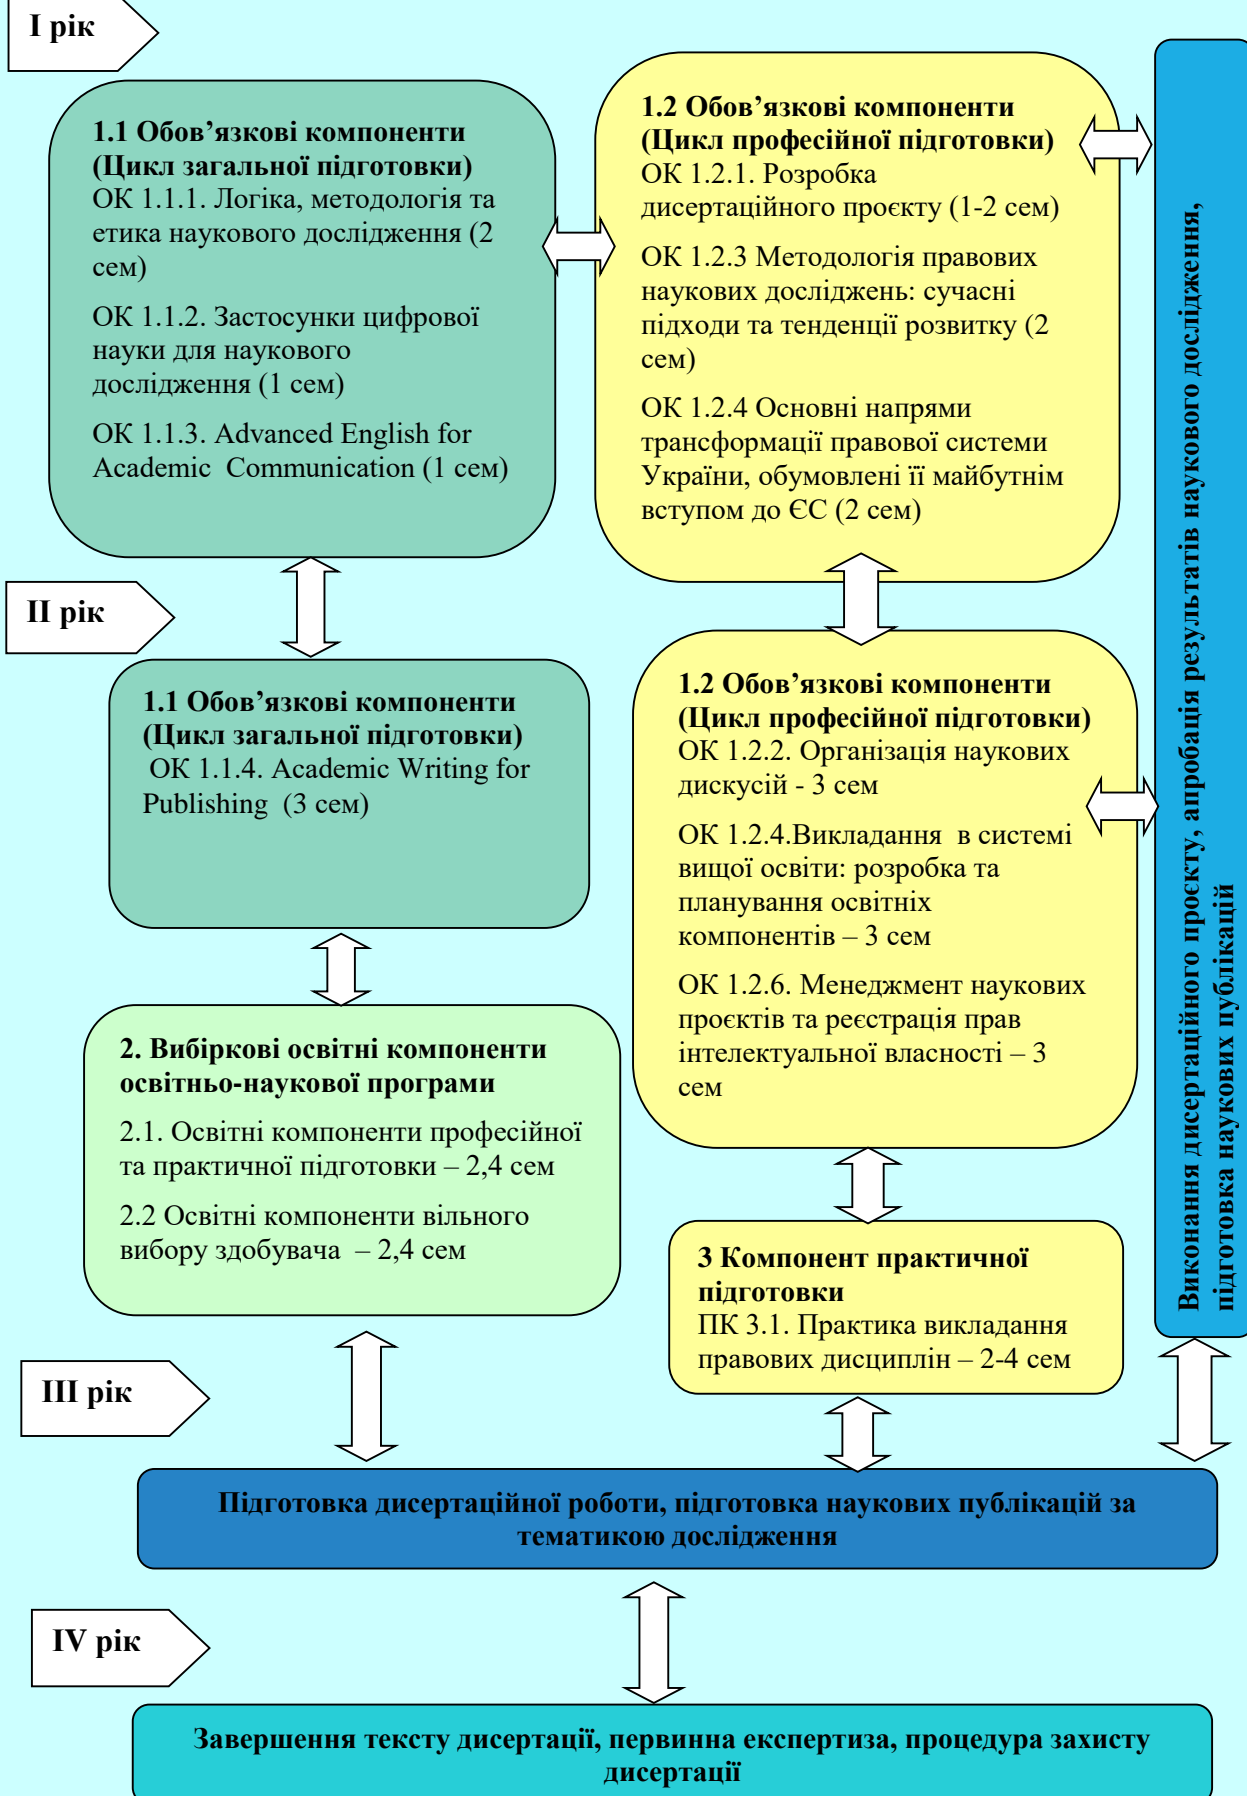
I рік

1.1 Обов'язкові компоненти (Цикл загальної підготовки)
ОК 1.1.1. Логіка, методологія та етика наукового дослідження (2 сем)

ОК 1.1.2. Застосунки цифрової науки для наукового дослідження (1 сем)

ОК 1.1.3. Advanced English for Academic Communication (1 сем)

1.2 Обов'язкові компоненти (Цикл професійної підготовки)
ОК 1.2.1. Розробка дисертаційного проєкту (1-2 сем)

ОК 1.2.3 Методологія правових наукових досліджень: сучасні підходи та тенденції розвитку (2 сем)

ОК 1.2.4 Основні напрями трансформації правової системи України, обумовлені її майбутнім вступом до ЄС (2 сем)

Виконання дисертаційного проєкту, апробація результатів наукового дослідження, підготовка наукових публікацій

II рік

1.1 Обов'язкові компоненти (Цикл загальної підготовки)
ОК 1.1.4. Academic Writing for Publishing (3 сем)

1.2 Обов'язкові компоненти (Цикл професійної підготовки)
ОК 1.2.2. Організація наукових дискусій - 3 сем

ОК 1.2.4.Викладання в системі вищої освіти: розробка та планування освітніх компонентів – 3 сем

ОК 1.2.6. Менеджмент наукових проєктів та реєстрація прав інтелектуальної власності – 3 сем

2. Вибіркові освітні компоненти освітньо-наукової програми

2.1. Освітні компоненти професійної та практичної підготовки – 2,4 сем

2.2 Освітні компоненти вільного вибору здобувача – 2,4 сем

3 Компонент практичної підготовки
ПК 3.1. Практика викладання правових дисциплін – 2-4 сем

III рік

Підготовка дисертаційної роботи, підготовка наукових публікацій за тематикою дослідження

IV рік

Завершення тексту дисертації, первинна експертиза, процедура захисту дисертації